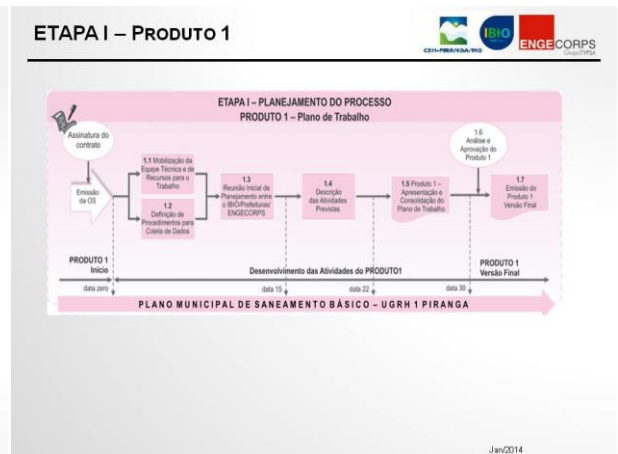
ETAPA I – PRODUTO 1

CBH-PIRANGA/IGAM/MG

IBIO

ENGECORPS

Grupo TYPSA

ETAPA I – PLANEJAMENTO DO PROCESSO
PRODUTO 1 – Plano de Trabalho

Assinatura do contrato

Emissão da OS

1.1 Mobilização da Equipe Técnica e de Recursos para o Trabalho

1.2 Definição de Procedimentos para Coleta de Dados

1.3 Reunião Inicial de Planejamento entre o IBIO/Prefeituras/ ENGECORPS

1.4 Descrição das Atividades Previstas

1.5 Produto 1 – Apresentação e Consolidação do Plano de Trabalho

1.6 Análise e Aprovação do Produto 1

1.7 Emissão do Produto 1 Versão Final

PRODUTO 1 Início

Desenvolvimento das Atividades do PRODUTO1

PRODUTO 1 Versão Final

data zero

data 15

data 22

data 30

PLANO MUNICIPAL DE SANEAMENTO BÁSICO – UGRH 1 PIRANGA

Jan/2014